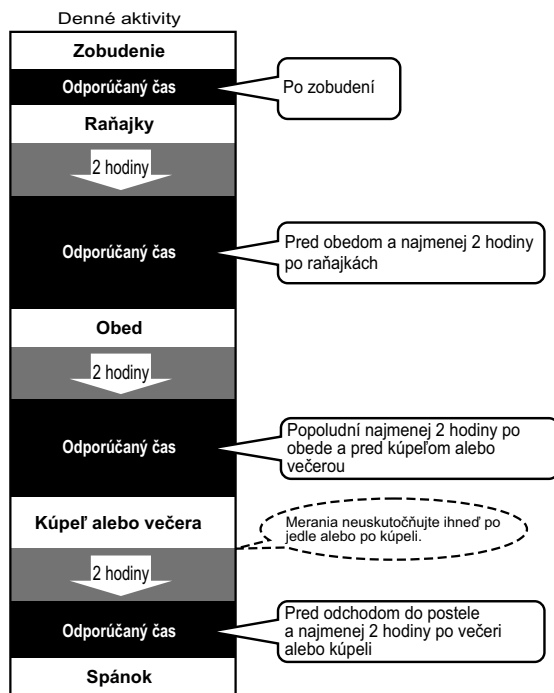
Denné aktivity

Zobudenie

Odporúčaný čas

Po zobudení

Raňajky

2 hodiny

Odporúčaný čas

Pred obedom a najmenej 2 hodiny po raňajkách

Obed

2 hodiny

Odporúčaný čas

Popoludní najmenej 2 hodiny po obede a pred kúpeľom alebo večerou

Kúpeľ alebo večera

Merania neuskutočňujte ihneď po jedle alebo po kúpeli.

2 hodiny

Odporúčaný čas

Pred odchodom do postele a najmenej 2 hodiny po večeri alebo kúpeli

Spánok